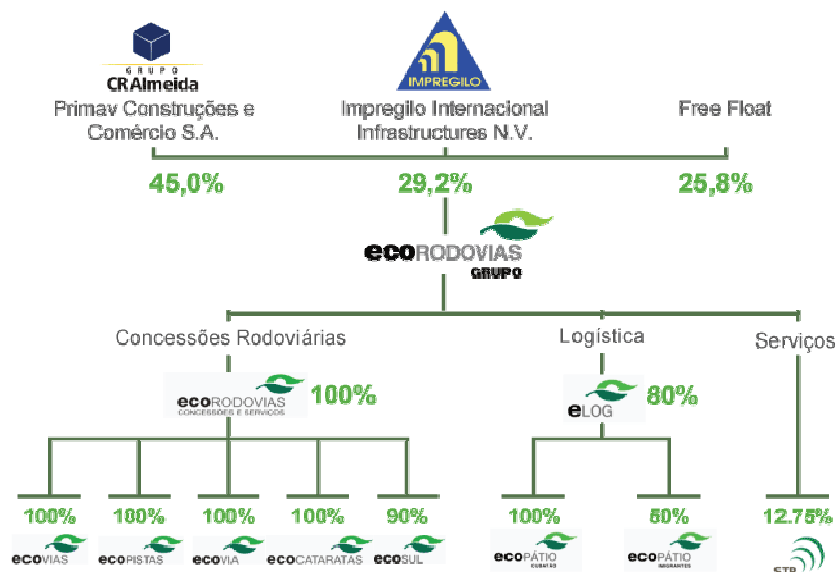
GRUPO
CRAlmeida
Primav Construções e Comércio S.A.

IMPREGILO
Impregilo Internacional Infrastructures N.V.

Free Float

45,0%

29,2%

25,8%

ecoRODOVIAS
GRUPO

Concessões Rodoviárias

Logística

Serviços

ecoRODOVIAS
CONCESSÕES E SERVIÇOS
100%

eLOG
80%

100%
ecoVIAS

100%
ecoPISTAS

100%
ecoVIA

100%
ecoCATARATAS

90%
ecoSUL

100%
ecoPÁTIO
CUBATÃO

50%
ecoPÁTIO
IMIGRANTES

12.75%
STP